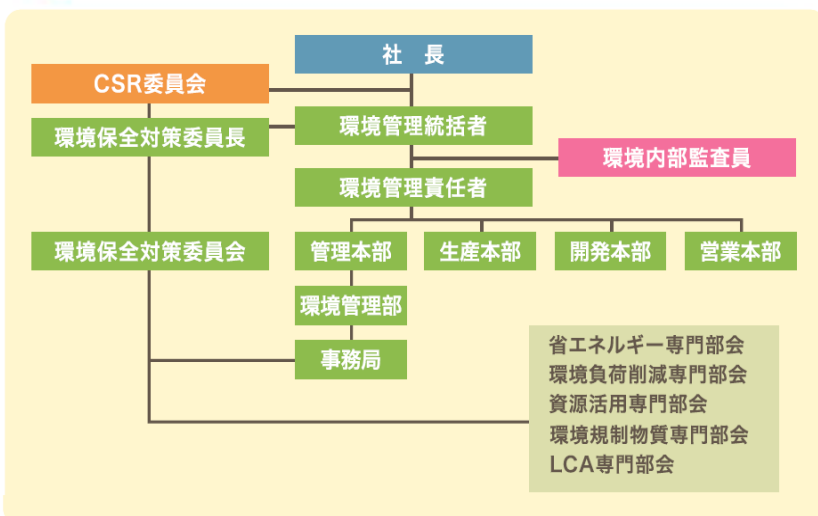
社　長

CSR委員会

環境保全対策委員長

環境管理統括者

環境内部監査員

環境管理責任者

環境保全対策委員会

管理本部

生産本部

開発本部

営業本部

環境管理部

事務局

省エネルギー専門部会
環境負荷削減専門部会
資源活用専門部会
環境規制物質専門部会
LCA専門部会